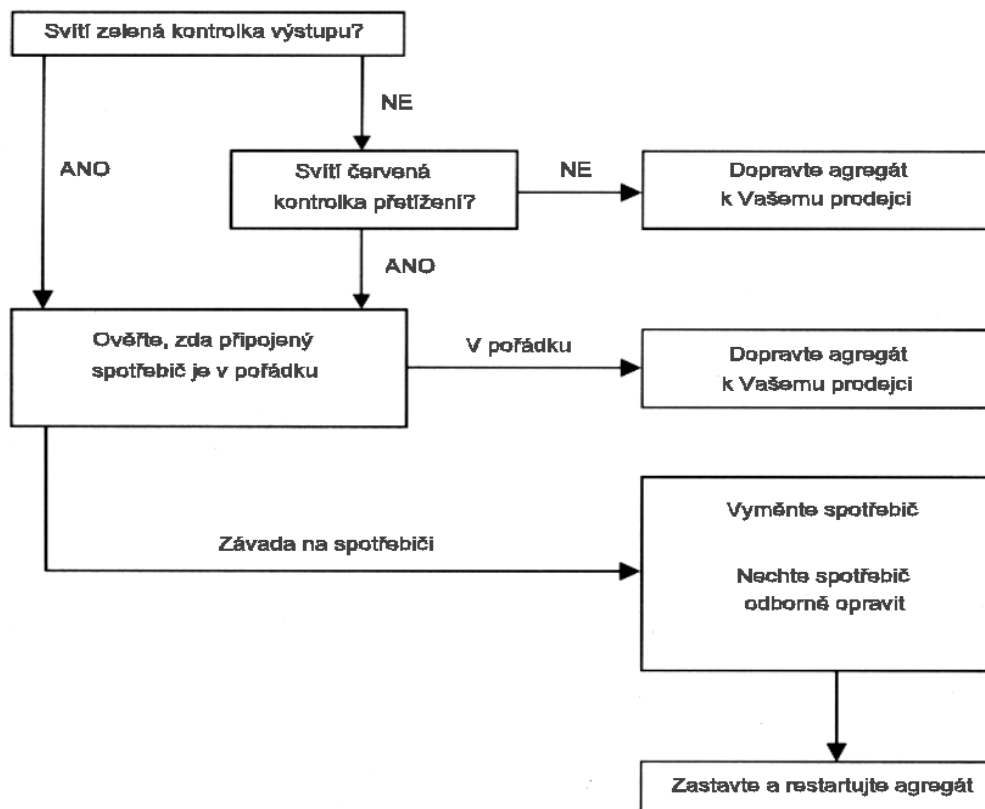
Svítí zelená kontrolka výstupu?

NE

ANO

Svítí červená kontrolka přetížení?

NE

Dopravte agregát k Vašemu prodejci

ANO

Ověřte, zda připojený spotřebič je v pořádku

V pořádku

Dopravte agregát k Vašemu prodejci

Vyměnte spotřebič

Nechte spotřebič odborně opravit

Závada na spotřebiči

Zastavte a restartujte agregát